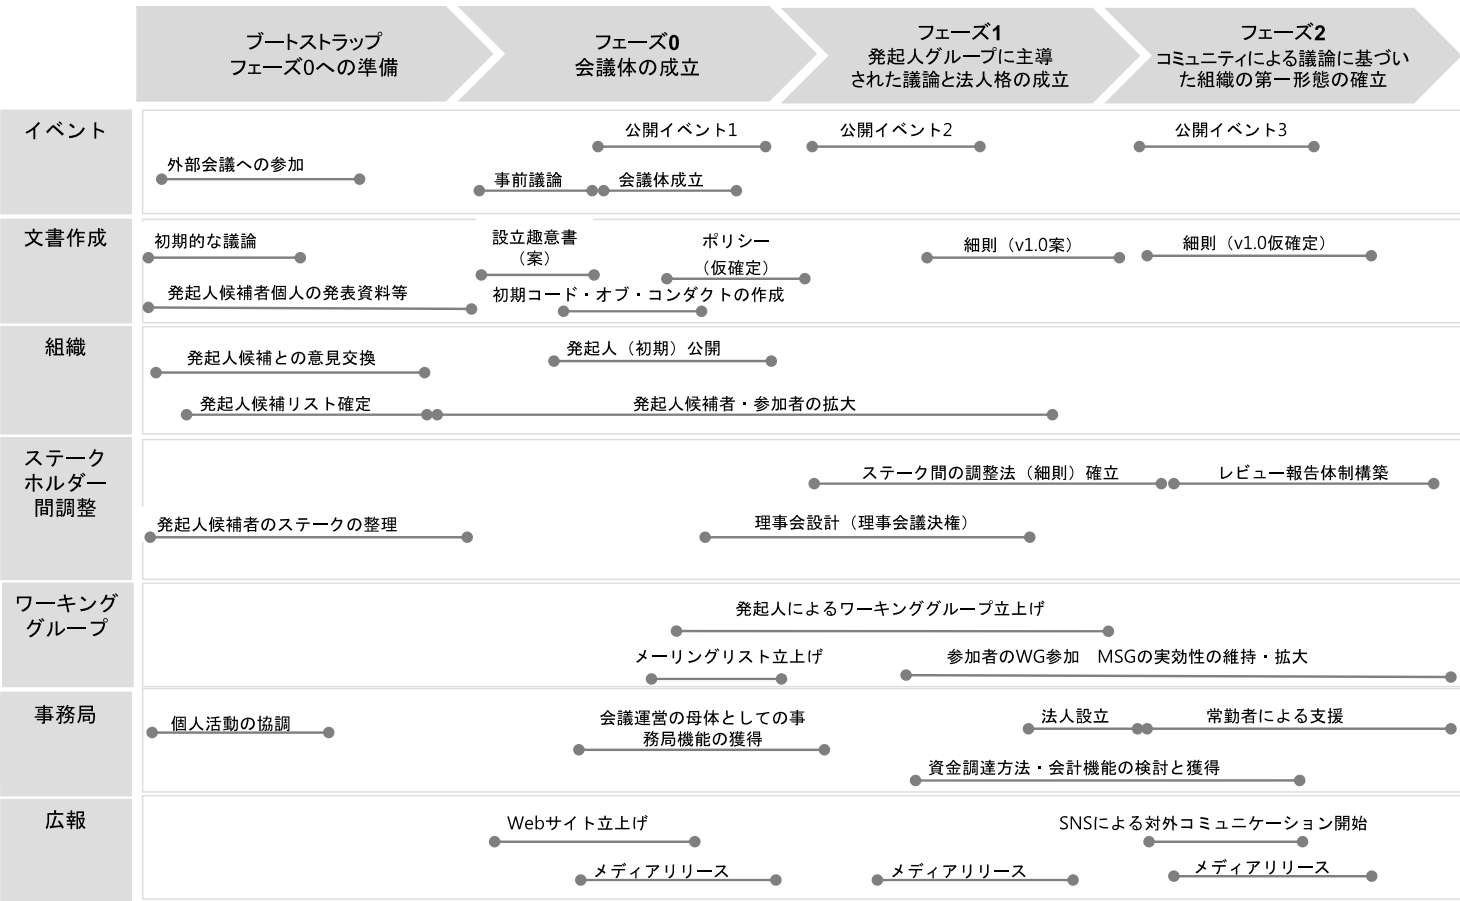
ブートストラップ
フェーズ0への準備

フェーズ0
会議体の成立

フェーズ1
発起人グループに主導された議論と法人格の成立

フェーズ2
コミュニティによる議論に基づいた組織の第一形態の確立

イベント
公開イベント1
公開イベント2
公開イベント3
外部会議への参加
事前議論
会議体成立

文書作成
初期的な議論
設立趣意書（案）
ポリシー（仮確定）
細則（v1.0案）
細則（v1.0仮確定）
発起人候補者個人の発表資料等
初期コード・オブ・コンダクトの作成

組織
発起人候補との意見交換
発起人（初期）公開
発起人候補リスト確定
発起人候補者・参加者の拡大

ステークホルダー間調整
ステーク間の調整法（細則）確立
レビュー報告体制構築
発起人候補者のステークの整理
理事会設計（理事会議決権）

ワーキンググループ
発起人によるワーキンググループ立上げ
メーリングリスト立上げ
参加者のWG参加　MSGの実効性の維持・拡大

事務局
個人活動の協調
会議運営の母体としての事務局機能の獲得
法人設立
常勤者による支援
資金調達方法・会計機能の検討と獲得

広報
Webサイト立上げ
SNSによる対外コミュニケーション開始
メディアリリース
メディアリリース
メディアリリース